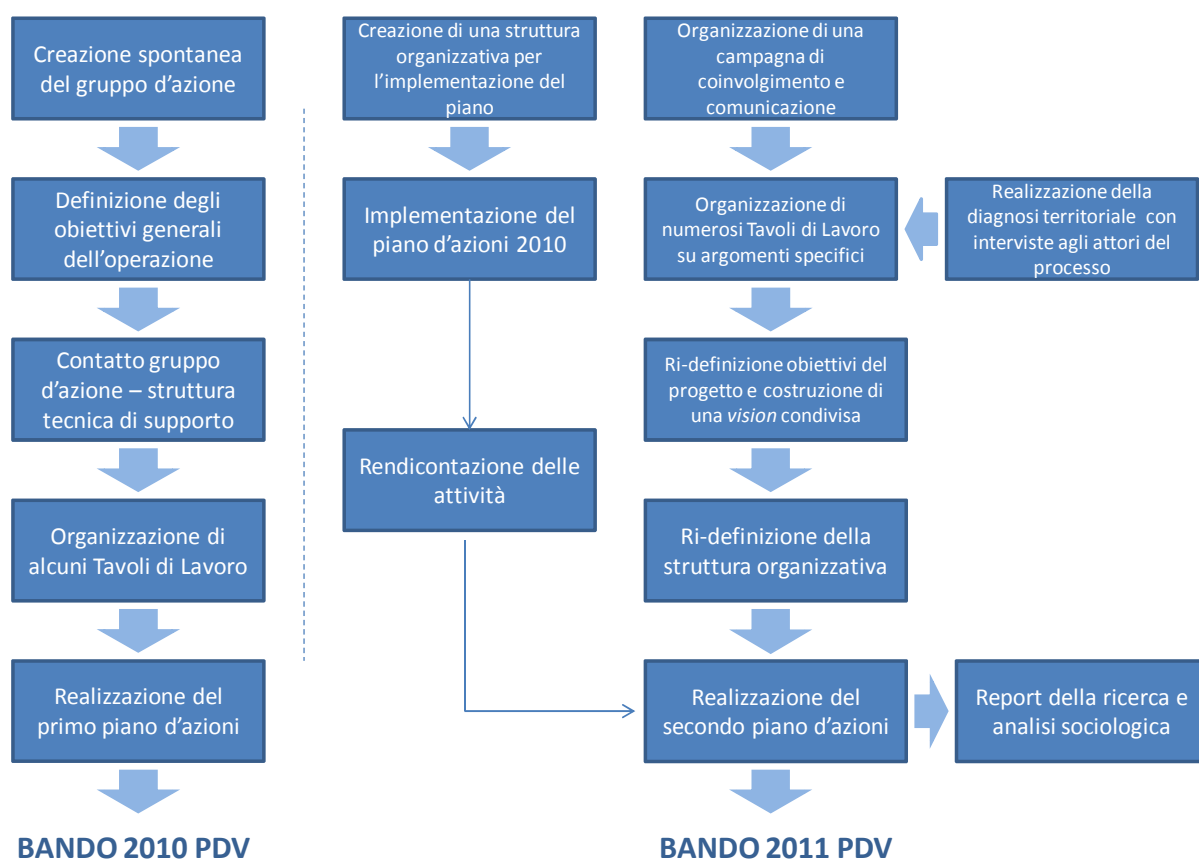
Creazione spontanea del gruppo d'azione

Definizione degli obiettivi generali dell'operazione

Contatto gruppo d'azione – struttura tecnica di supporto

Organizzazione di alcuni Tavoli di Lavoro

Realizzazione del primo piano d'azioni

BANDO 2010 PDV

Creazione di una struttura organizzativa per l'implementazione del piano

Implementazione del piano d'azioni 2010

Rendicontazione delle attività

Organizzazione di una campagna di coinvolgimento e comunicazione

Organizzazione di numerosi Tavoli di Lavoro su argomenti specifici

Realizzazione della diagnosi territoriale con interviste agli attori del processo

Ri-definizione obiettivi del progetto e costruzione di una *vision* condivisa

Ri-definizione della struttura organizzativa

Realizzazione del secondo piano d'azioni

Report della ricerca e analisi sociologica

BANDO 2011 PDV